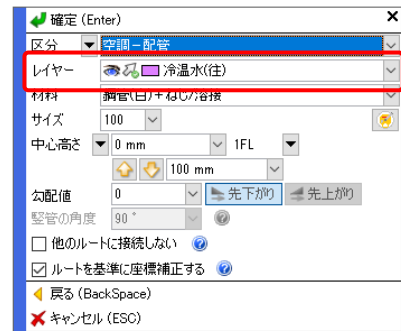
確定 (Enter)
区分 空調－配管
レイヤー 冷温水(往)
材料 鋼管(白)+ねじ/溶接
サイズ 100
中心高さ 0 mm 1FL
100 mm
勾配値 0 先下がり 先上がり
竪管の角度 90 °
他のルートに接続しない
ルートを基準に座標補正する
戻る (BackSpace)
キャンセル (ESC)